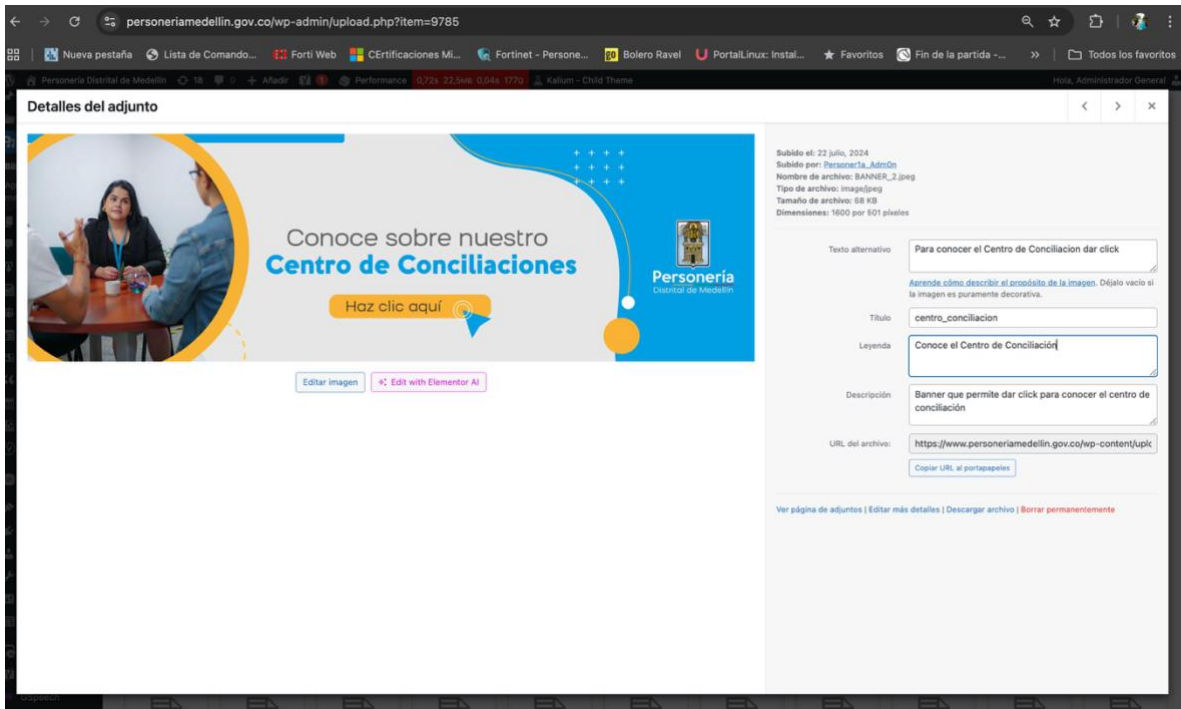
personeriamedellin.gov.co/wp-admin/upload.php?item=9785

Nueva pestaña | Lista de Comando... | Forti Web | CErtificaciones Mi... | Fortinet - Persone... | Bolero Ravel | PortalLinux: Instal... | Favoritos | Fin de la partida -... | » | Todos los favoritos

Personería Distrital de Medellín | 18 | 0 | + Añadir | Performance | 0,72s 22,5MB 0,04s 177q | Kalium - Child Theme | Hola, Administrador General

Detalles del adjunto

Conoce sobre nuestro
Centro de Conciliaciones
Haz clic aquí
Personería
Distrital de Medellín

Editar imagen | Edit with Elementor AI

Subido el: 22 julio, 2024
Subido por: Personer1a_Adm0n
Nombre de archivo: BANNER_2.jpeg
Tipo de archivo: image/jpeg
Tamaño de archivo: 68 KB
Dimensiones: 1600 por 501 píxeles

Texto alternativo: Para conocer el Centro de Conciliacion dar click

Aprende cómo describir el propósito de la imagen. Déjalo vacío si la imagen es puramente decorativa.

Título: centro_conciliacion

Leyenda: Conoce el Centro de Conciliación

Descripción: Banner que permite dar click para conocer el centro de conciliación

URL del archivo: https://www.personeriamedellin.gov.co/wp-content/uplo

Copiar URL al portapapeles

Ver página de adjuntos | Editar más detalles | Descargar archivo | Borrar permanentemente